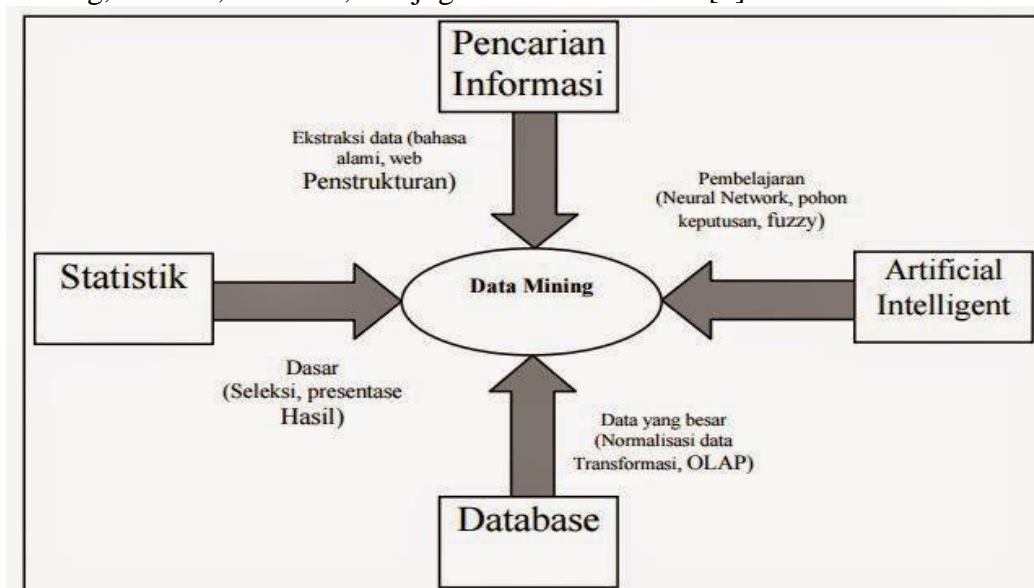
Pencarian Informasi

Ekstraksi data (bahasa alami, web Penstrukturan)

Pembelajaran (Neural Network, pohon keputusan, fuzzy)

Statistik

Data Mining

Artificial Intelligent

Dasar (Seleksi, presentase Hasil)

Data yang besar (Normalisasi data Transformasi, OLAP)

Database